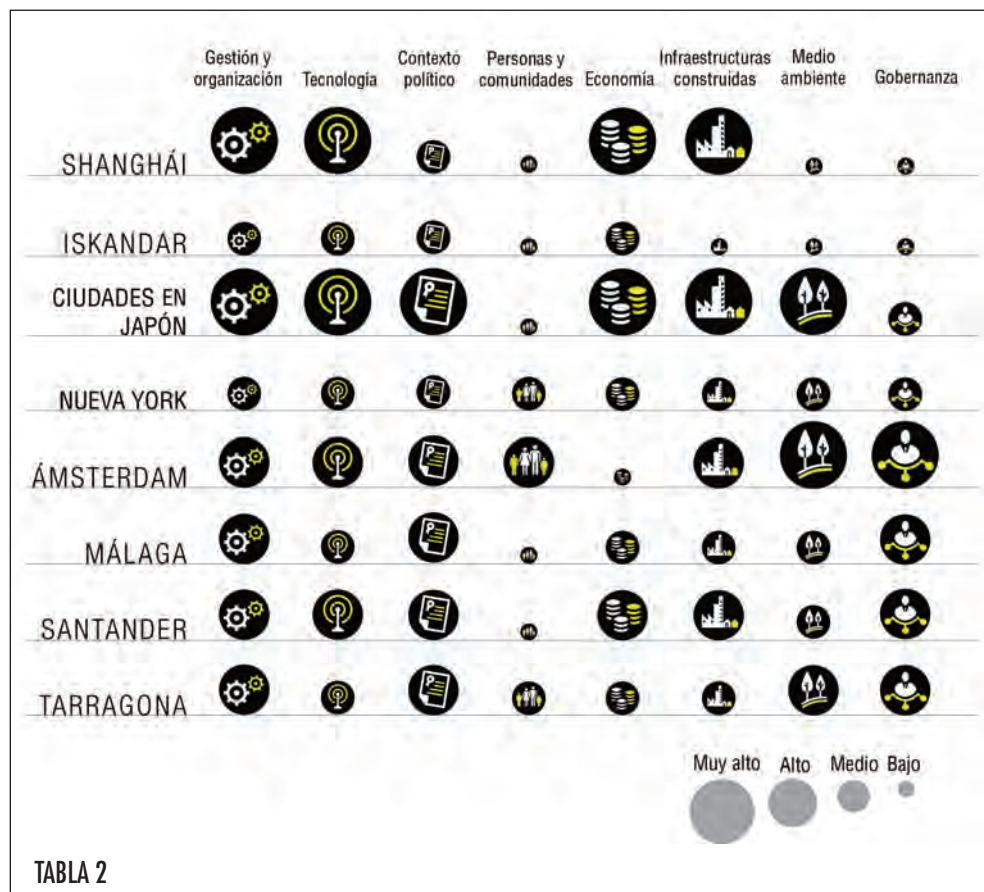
| | Gestión y organización | Tecnología | Contexto político | Personas y comunidades | Economía | Infraestructuras construidas | Medio ambiente | Gobernanza |
|---|---|---|---|---|---|---|---|---|
| SHANGHÁI | | | | | | | | |
| ISKANDAR | | | | | | | | |
| CIUDADES EN JAPÓN | | | | | | | | |
| NUEVA YORK | | | | | | | | |
| ÁMSTERDAM | | | | | | | | |
| MÁLAGA | | | | | | | | |
| SANTANDER | | | | | | | | |
| TARRAGONA | | | | | | | | |

Muy alto Alto Medio Bajo

TABLA 2